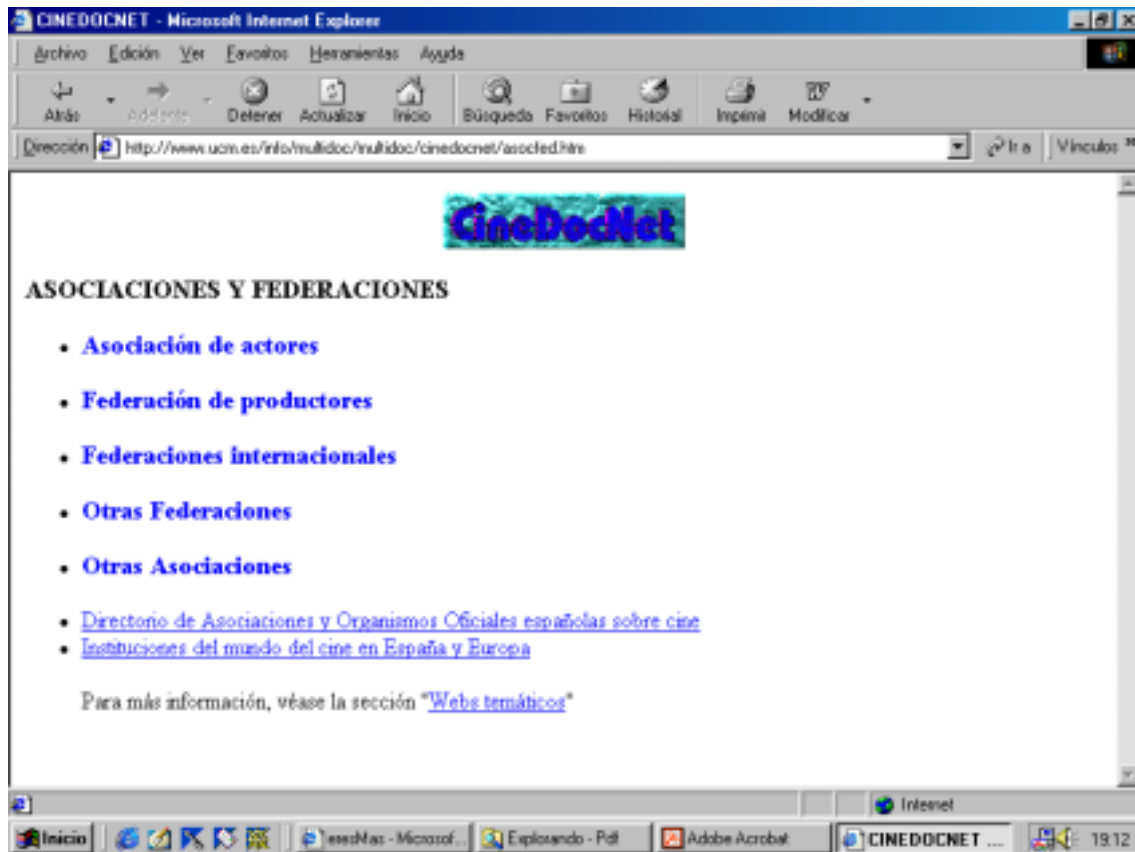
CINEDOCNET - Microsoft Internet Explorer

Archivo Edición Ver Favoritos Herramientas Ayuda

Atrás Adelante Detener Actualizar Inicio Búsqueda Favoritos Historial Imprimir Modificar

Dirección http://www.ucm.es/info/multidoc/multidoc/cinedocnet/asocfed.htm Ir a Vínculos

CineDocNet

ASOCIACIONES Y FEDERACIONES

- Asociación de actores
- Federación de productores
- Federaciones internacionales
- Otras Federaciones
- Otras Asociaciones

- Directorio de Asociaciones y Organismos Oficiales españolas sobre cine
- Instituciones del mundo del cine en España y Europa

Para más información, véase la sección "Webs temáticos"

Internet

Inicio eresMas - Microsof... Explorando - Pdf Adobe Acrobat CINEDOCNET ... 19:12